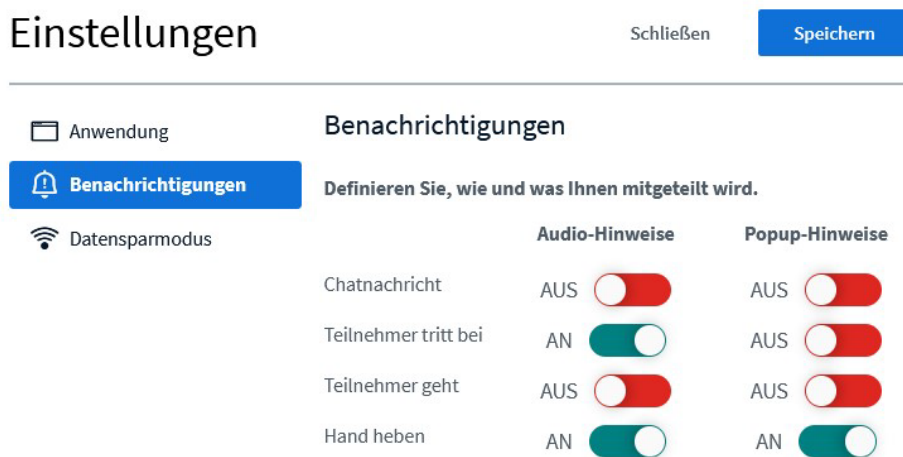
Einstellungen

Schließen

Speichern

Anwendung

Benachrichtigungen

Datensparmodus

Benachrichtigungen

Definieren Sie, wie und was Ihnen mitgeteilt wird.

| | Audio-Hinweise | Popup-Hinweise |
|---|---|---|
| Chatnachricht | AUS | AUS |
| Teilnehmer tritt bei | AN | AUS |
| Teilnehmer geht | AUS | AUS |
| Hand heben | AN | AN |